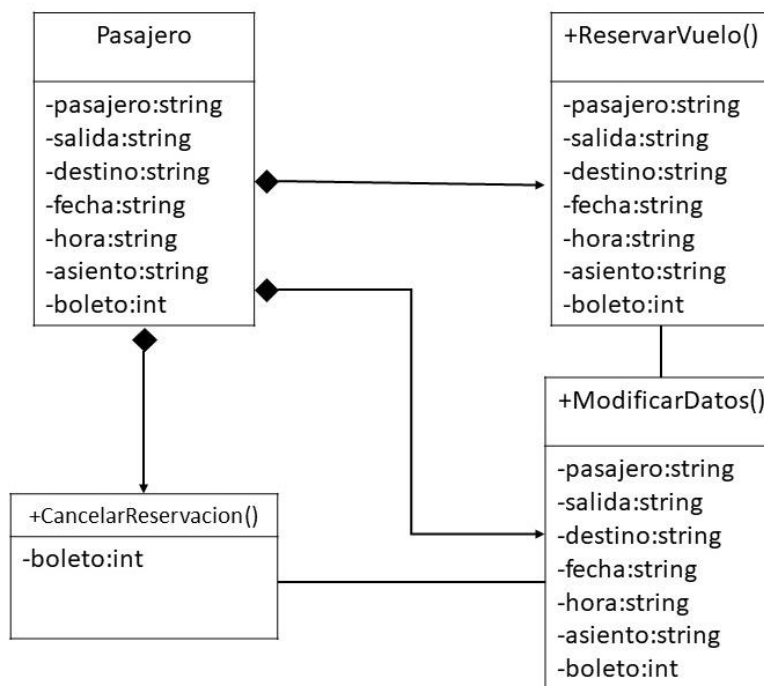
Pasajero

-pasajero:string
-salida:string
-destino:string
-fecha:string
-hora:string
-asiento:string
-boleto:int

+ReservarVuelo()

-pasajero:string
-salida:string
-destino:string
-fecha:string
-hora:string
-asiento:string
-boleto:int

+ModificarDatos()

-pasajero:string
-salida:string
-destino:string
-fecha:string
-hora:string
-asiento:string
-boleto:int

+CancelarReservacion()

-boleto:int